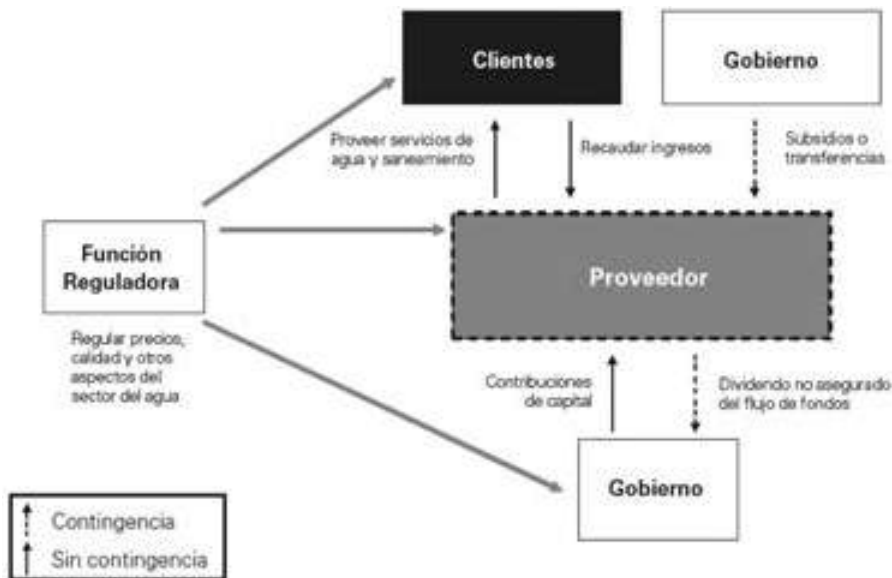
Clientes

Gobierno

Proveer servicios de agua y saneamiento

Recaudar ingresos

Subsidios o transferencias

Función Reguladora

Proveedor

Regular precios, calidad y otros aspectos del sector del agua

Contribuciones de capital

Dividendo no asegurado del flujo de fondos

Gobierno

Contingencia
Sin contingencia